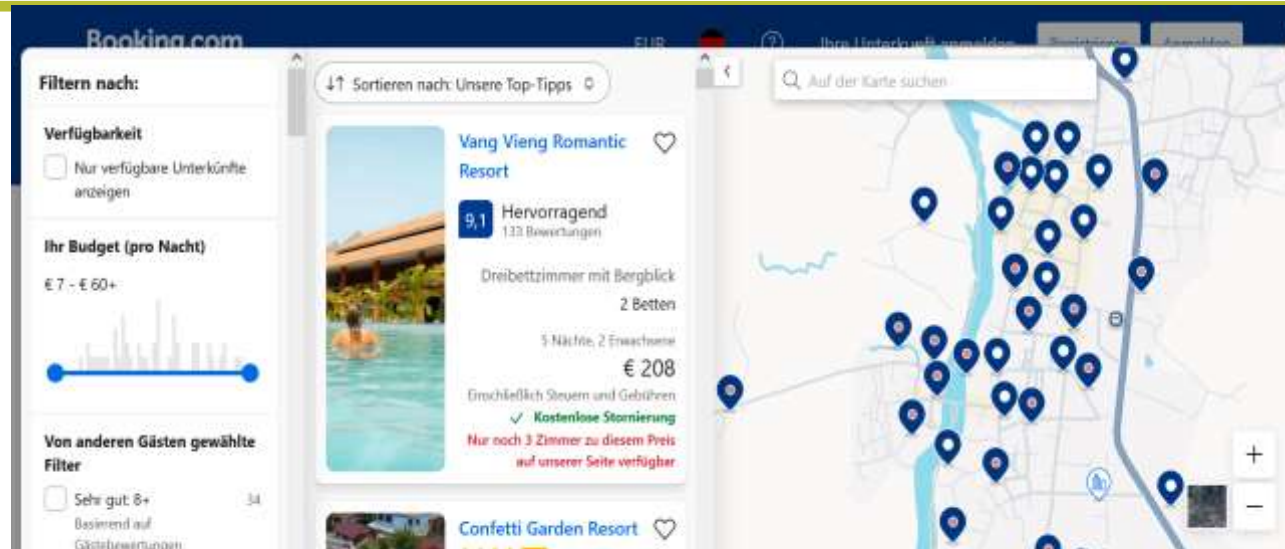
Booking.com
EUR
Ihre Unterkunft anmelden
Registrieren
Anmelden

Filtern nach:

Verfügbarkeit

Nur verfügbare Unterkünfte anzeigen

Ihr Budget (pro Nacht)

€ 7 - € 60+

Von anderen Gästen gewählte Filter

Sehr gut: 8+ 34
Basierend auf Gästebewertungen

Sortieren nach: Unsere Top-Tipps

Vang Vieng Romantic Resort
9,1 Hervorragend
133 Bewertungen
Dreibettzimmer mit Bergblick
2 Betten
5 Nächte, 2 Erwachsene
€ 208
Einschließlich Steuern und Gebühren
✓ Kostenlose Stornierung
Nur noch 3 Zimmer zu diesem Preis auf unserer Seite verfügbar

Confetti Garden Resort

Auf der Karte suchen
+
−